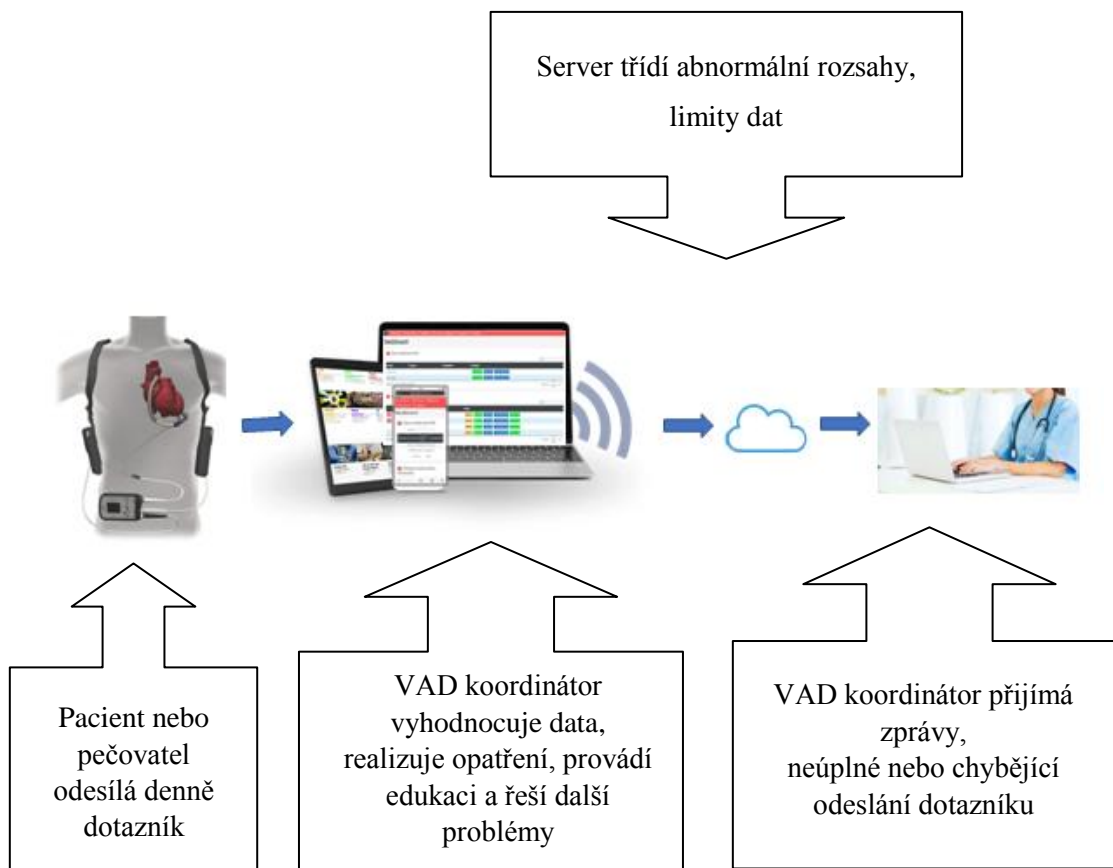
Server třídí abnormální rozsahy, limity dat

Pacient nebo pečovatel odesílá denně dotazník

VAD koordinátor vyhodnocuje data, realizuje opatření, provádí edukaci a řeší další problémy

VAD koordinátor přijímá zprávy, neúplné nebo chybějící odeslání dotazníku